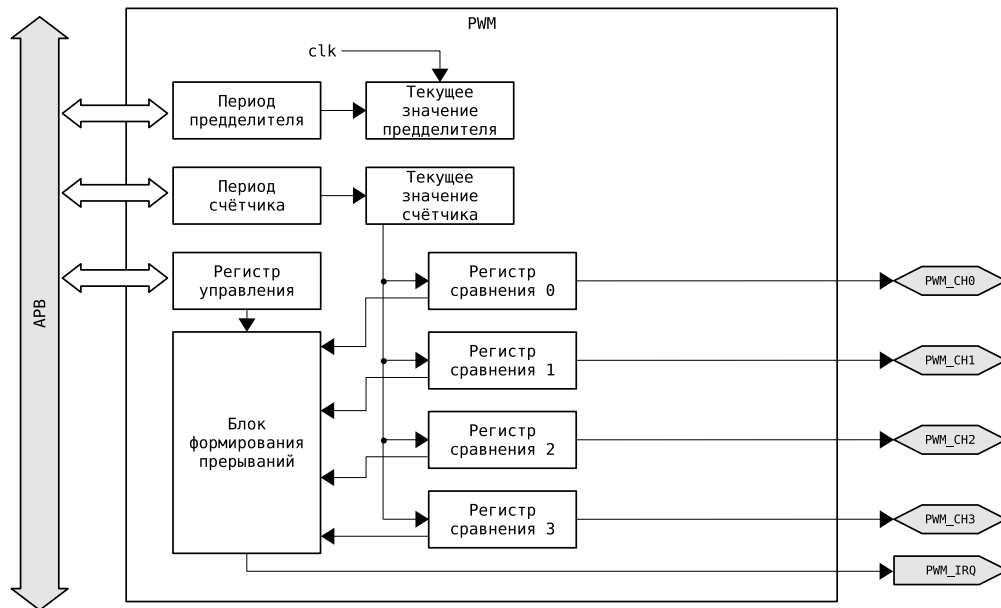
PWM

clk

APB

Период предделителя

Текущее значение предделителя

Период счётчика

Текущее значение счётчика

Регистр управления

Регистр сравнения 0

PWM_CH0

Регистр сравнения 1

PWM_CH1

Блок формирования прерываний

Регистр сравнения 2

PWM_CH2

Регистр сравнения 3

PWM_CH3

PWM_IRQ